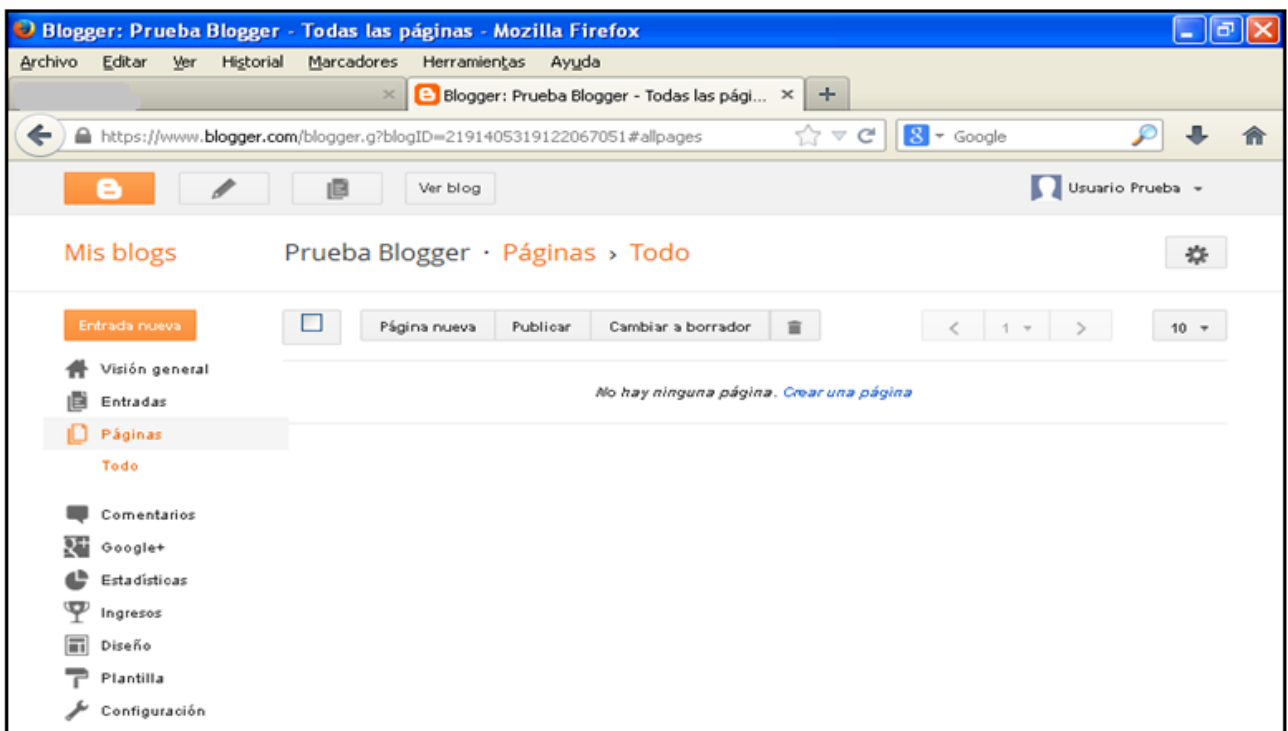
Blogger: Prueba Blogger - Todas las páginas - Mozilla Firefox

Archivo Editar Ver Historial Marcadores Herramientas Ayuda

Blogger: Prueba Blogger - Todas las pági... ×

https://www.blogger.com/blogger.g?blogID=2191405319122067051#allpages

Google

Ver blog

Usuario Prueba

Mis blogs

Prueba Blogger · Páginas › Todo

Entrada nueva

Página nueva | Publicar | Cambiar a borrador

1

10

Visión general
Entradas
Páginas
Todo

No hay ninguna página. Crear una página

Comentarios
Google+
Estadísticas
Ingresos
Diseño
Plantilla
Configuración